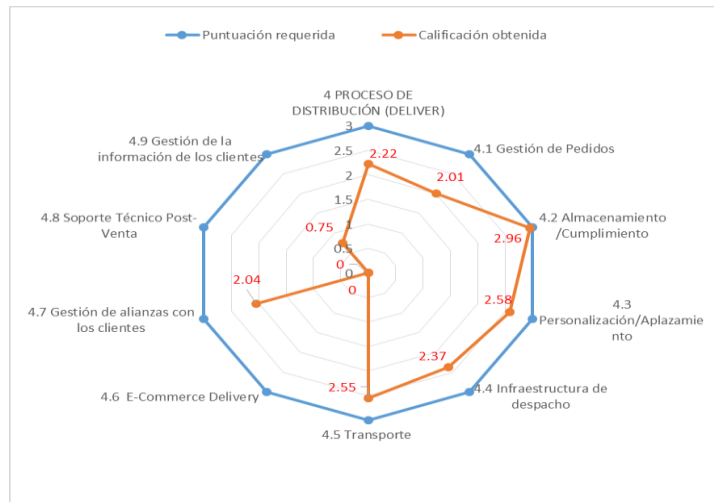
Puntuación requerida
Calificación obtenida

4 PROCESO DE DISTRIBUCIÓN (DELIVER)
4.1 Gestión de Pedidos
4.2 Almacenamiento /Cumplimiento
4.3 Personalización/Aplazamiento
4.4 Infraestructura de despacho
4.5 Transporte
4.6 E-Commerce Delivery
4.7 Gestión de alianzas con los clientes
4.8 Soporte Técnico Post-Venta
4.9 Gestión de la información de los clientes

3
2.5
2
1.5
1
0.5
0

2.22
2.01
2.96
2.58
2.37
2.55
0
2.04
0
0.75